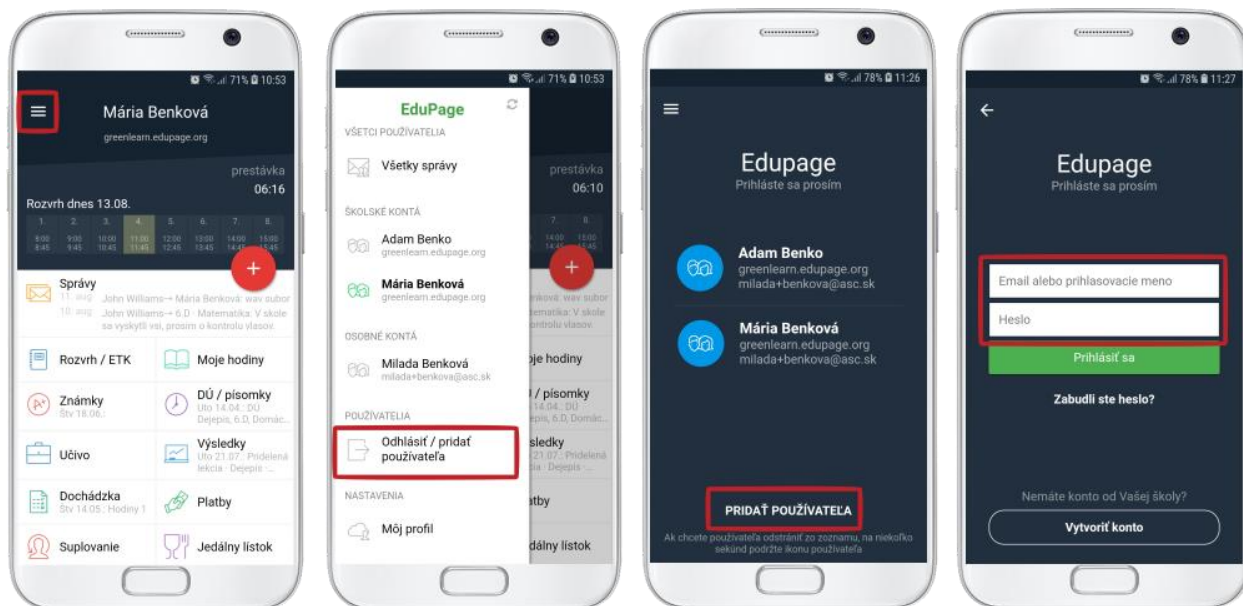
71% 10:53

Mária Benková
greenlearn.edupage.org

prestávka
06:16

Rozvrh dnes 13.08.

| 1. | 2. | 3. | 4. | 5. | 6. | 7. | 8. |
|---|---|---|---|---|---|---|---|
| 8:00 8:45 | 9:00 9:45 | 10:00 10:45 | 11:00 11:45 | 12:00 12:45 | 13:00 13:45 | 14:00 14:45 | 15:00 15:45 |

Správy
11. aug John Williams → Mária Benková: wav subor
10. aug John Williams → 6.D · Matematika: V skole sa vyskytli vsi, prosim o kontrolu vlasov.

Rozvrh / ETK
Moje hodiny
Známky
Štv 18.06.
DÚ / písomky
Uto 14.04.: DÚ · Dejepis, 6.D, Domác...
Učivo
Výsledky
Uto 21.07.: Pridelená lekcia · Dejepis ·...
Dochádzka
Štv 14.05.: Hodiny 1
Platby
Suplovanie
Jedálny lístok

71% 10:53

EduPage
VŠETCI POUŽÍVATELIA
Všetky správy
ŠKOLSKÉ KONTÁ
Adam Benko
greenlearn.edupage.org
Mária Benková
greenlearn.edupage.org
OSOBNÉ KONTÁ
Milada Benková
milada+benkova@asc.sk
POUŽÍVATELIA
Odhlásiť / pridať používateľa
NASTAVENIA
Môj profil

prestávka
06:10

78% 11:26

Edupage
Prihláste sa prosím

Adam Benko
greenlearn.edupage.org
milada+benkova@asc.sk

Mária Benková
greenlearn.edupage.org
milada+benkova@asc.sk

PRIDAŤ POUŽÍVATEĽA
Ak chcete používateľa odstrániť zo zoznamu, na niekoľko sekúnd podržte ikonu používateľa

78% 11:27

Edupage
Prihláste sa prosím

Email alebo prihlasovacie meno
Heslo
Prihlásiť sa
Zabudli ste heslo?

Nemáte konto od Vašej školy?
Vytvoriť konto